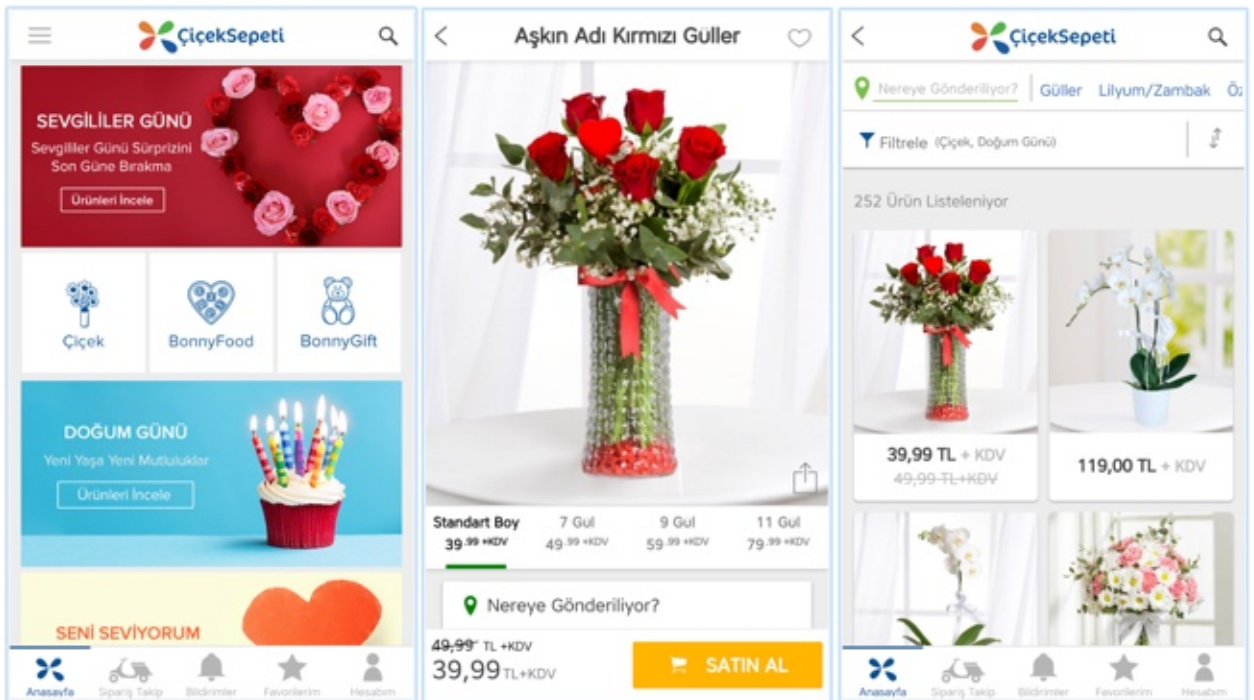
ÇiçekSepeti

SEVGİLİLER GÜNÜ
Sevgililer Günü Sürprizini Son Güne Bırakma
Ürünleri İncele

Çiçek
BonnyFood
BonnyGift

DOĞUM GÜNÜ
Yeni Yaşa Yeni Mutluluklar
Ürünleri İncele

SENİ SEVİYORUM

Anasayfa
Sipariş Takip
Bildirimler
Favorilerim
Hesabım

Aşkın Adı Kırmızı Güller

| Standart Boy | 7 Gul | 9 Gul | 11 Gul |
|---|---|---|---|
| 39.99 +KDV | 49.99 +KDV | 59.99 +KDV | 79.99 +KDV |

Nereye Gönderiliyor?

49,99 TL +KDV
39,99 TL+KDV
SATIN AL

ÇiçekSepeti

Nereye Gönderiliyor? Güller Lilyum/Zambak Öz

Filtrele (Çiçek, Doğum Günü)

252 Ürün Listeleniyor

39,99 TL + KDV
49,99 TL+KDV

119,00 TL + KDV

Anasayfa
Sipariş Takip
Bildirimler
Favorilerim
Hesabım